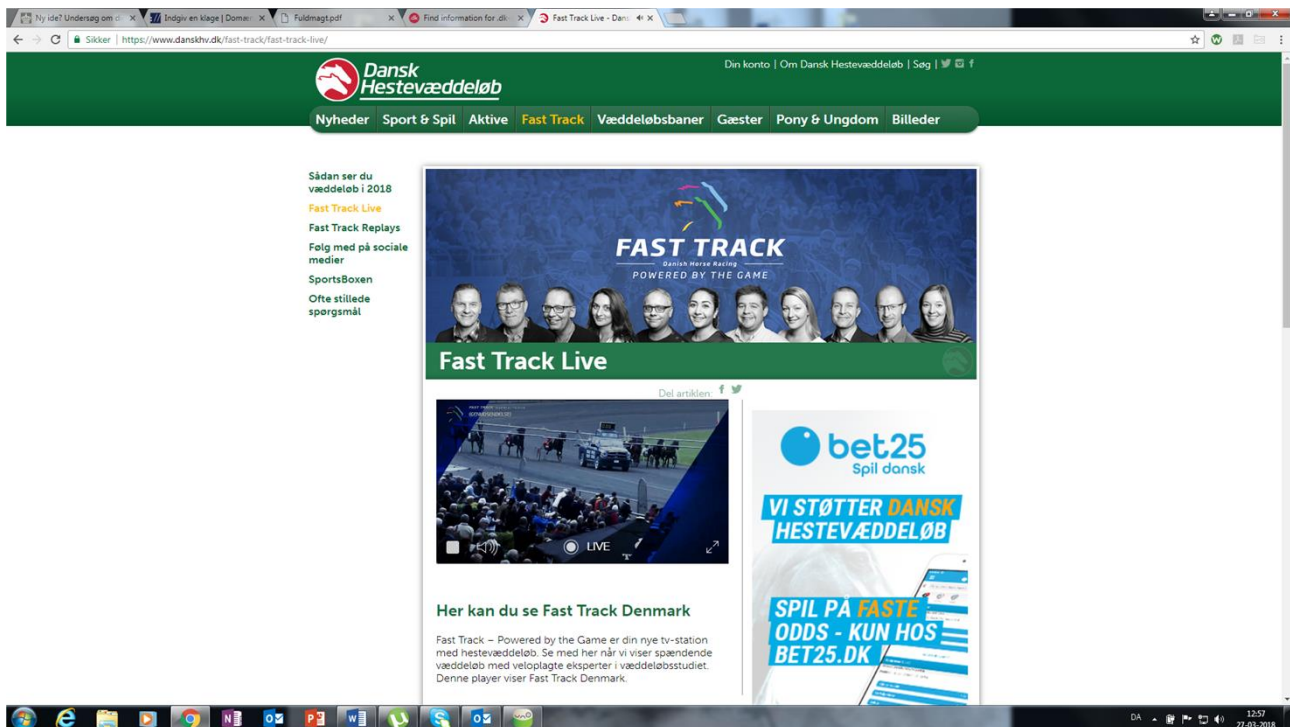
Ny ide? Undersøg om d ×
Indgiv en klage | Doma ×
Fuldmagt.pdf ×
Find information for d ×
Fast Track Live - Dans ×

Sikker | https://www.danskhv.dk/fast-track/fast-track-live/

Dansk Hestevæddeløb

Din konto | Om Dansk Hestevæddeløb | Søg |

Nyheder Sport & Spil Aktive Fast Track Væddeløbsbaner Gæster Pony & Ungdom Billeder

Sådan ser du væddeløb i 2018
Fast Track Live
Fast Track Replays
Følg med på sociale medier
SportsBoxen
Ofte stillede spørgsmål

FAST TRACK
Danish Horse Racing
POWERED BY THE GAME

Fast Track Live

Del artiklen

LIVE

bet25
Spil dansk
VI STØTTER DANSK HESTEVÆDDELØB
SPIL PÅ FASTE ODDS - KUN HOS BET25.DK

Her kan du se Fast Track Denmark

Fast Track – Powered by the Game er din nye tv-station med hestevæddeløb. Se med her når vi viser spændende væddeløb med veloplagte eksperter i væddeløbsstudiet. Denne player viser Fast Track Denmark.

DA 12:57 27-03-2018